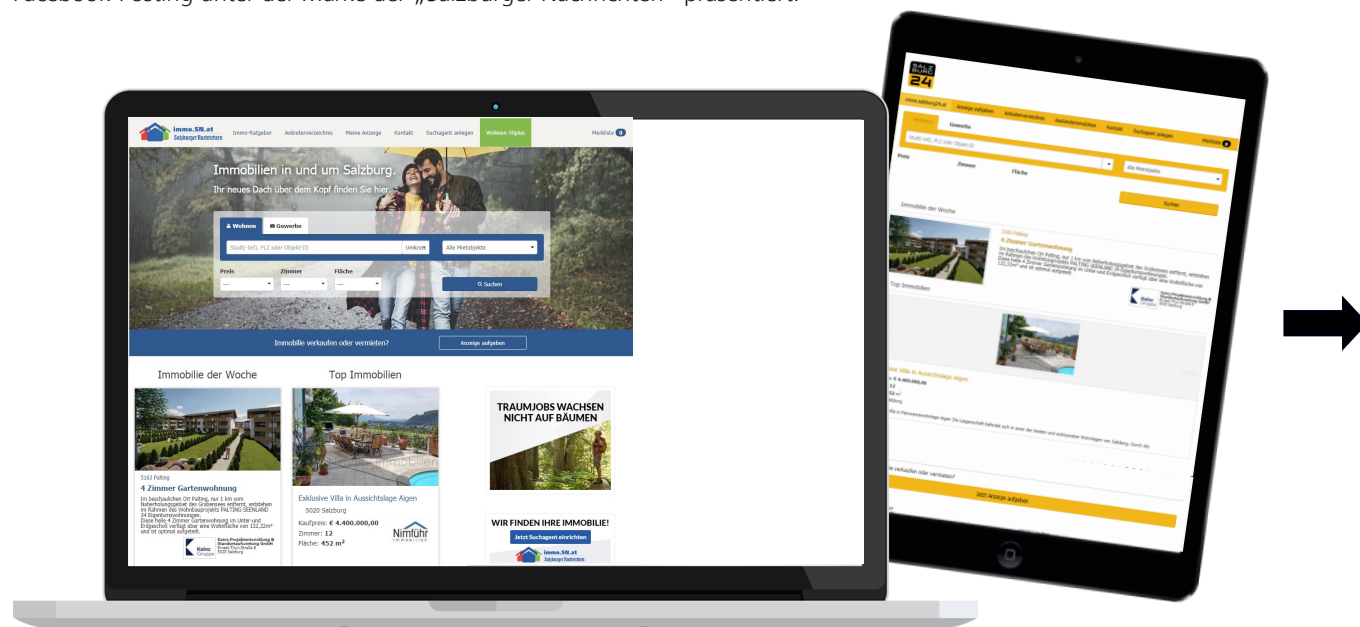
Facebook-Posting unter der Marke der „Salzburger Nachrichten" präsentiert.

immo.SN.at Salzburger Nachrichten
Immo-Ratgeber Anbieterverzeichnis Meine Anzeige Kontakt Suchagent anlegen Wohnen Sitzkis
Merkliste 0

Immobilien in und um Salzburg.
Ihr neues Dach über dem Kopf finden Sie hier.

Wohnen Gewerbe
Stadt/-teil, PLZ oder Objekt-ID Umkreis Alle Mietobjekte
Preis Zimmer Fläche
--- --- ---
Suchen

Immobilie verkaufen oder vermieten? Anzeige aufgeben

Immobilie der Woche
5163 Palting
4 Zimmer Gartenwohnung
Im beschaulichen Ort Palting, nur 1 km vom Naherholungsgebiet des Grabensees entfernt, entstehen im Rahmen des Wohnbauprojekts PALTING SEENLAND 24 Eigentumswohnungen. Diese helle 4 Zimmer Gartenwohnung im Unter- und Erdgeschoß verfügt über eine Wohnfläche von 132,32m² und ist optimal aufgeteilt.
Kainz Projektentwicklung & Standortaufwertung GmbH

Top Immobilien
Exklusive Villa in Aussichtslage Aigen
5020 Salzburg
Kaufpreis: € 4.400.000,00
Zimmer: 12
Fläche: 452 m²
Nimführ Immobilien

TRAUMJOBS WACHSEN NICHT AUF BÄUMEN

WIR FINDEN IHRE IMMOBILIE!
Jetzt Suchagent einrichten
immo.SN.at Salzburger Nachrichten

SALZBURG 24
immo.salzburg24.at Anzeige aufgeben Anbieterverzeichnis Kontakt Suchagent anlegen Merkliste 0
Wohnen Gewerbe
Stadt/-teil, PLZ oder Objekt-ID
Preis Zimmer Fläche
Alle Mietobjekte
Suchen
Immobilie der Woche
5163 Palting
4 Zimmer Gartenwohnung
Top Immobilien
Villa in Aussichtslage Aigen
€ 4.400.000,00
12
52 m²
Immobilie verkaufen oder vermieten?
Jetzt Anzeige aufgeben